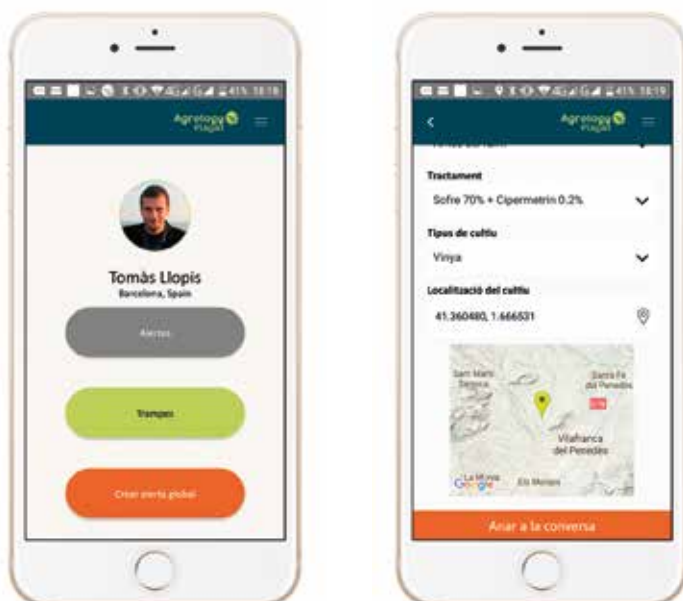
41% 18:18

Agrology Plagapp

Tomàs Llopis

Barcelona, Spain

Alertes

Trampes

Crear alerta global

41% 18:19

Agrology Plagapp

Tractament

Sofre 70% + Cipermetrin 0.2%

Tipus de cultiu

Vinya

Localització del cultiu

41.360480, 1.666531

Sant Martí Sarroca

Santa Fe del Penedès

Vilafranca del Penedès

La Múnia

Google

Els Monjos

Anar a la conversa